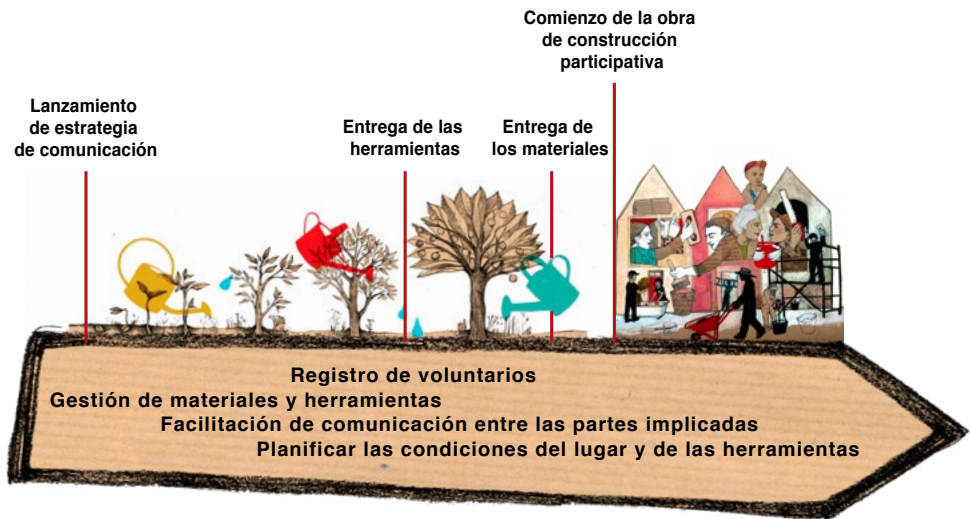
Comienzo de la obra de construcción participativa

Lanzamiento de estrategia de comunicación

Entrega de las herramientas

Entrega de los materiales

Registro de voluntarios
Gestión de materiales y herramientas
Facilitación de comunicación entre las partes implicadas
Planificar las condiciones del lugar y de las herramientas